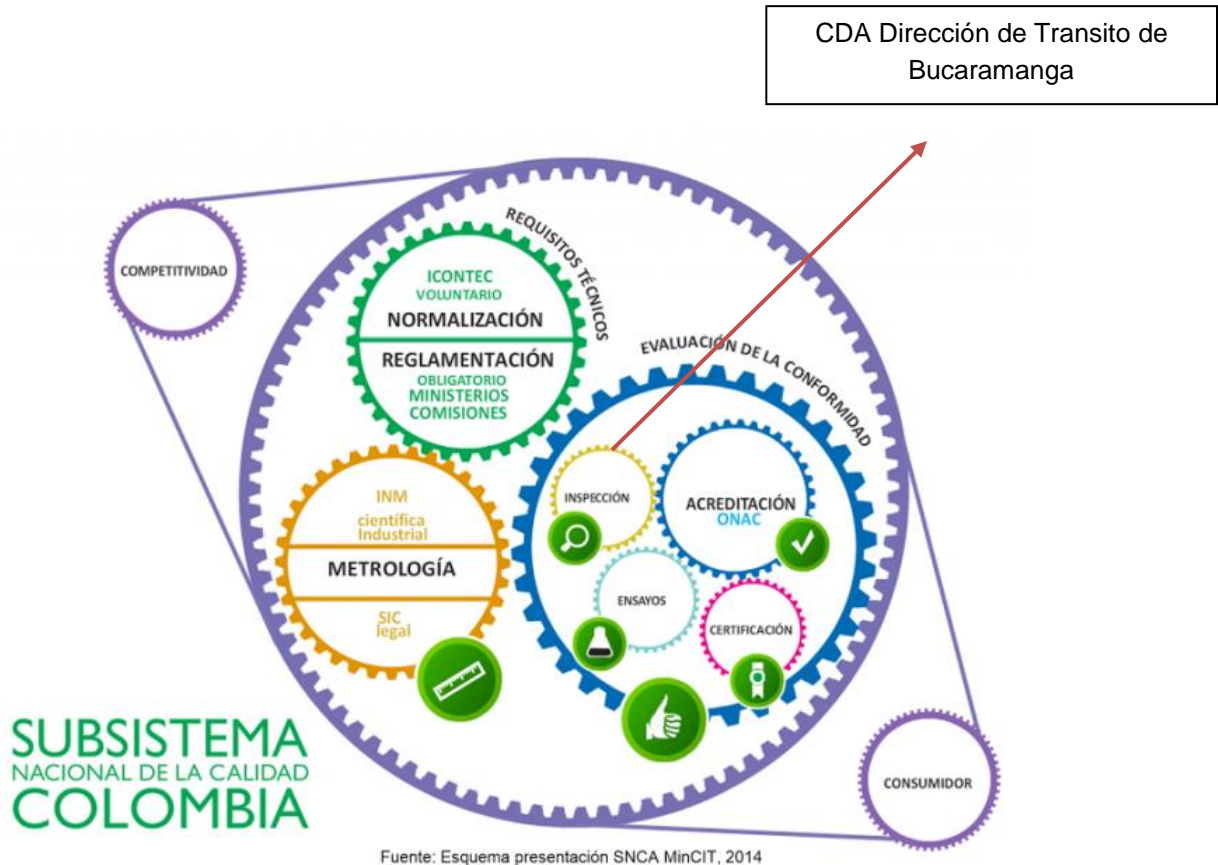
CDA Dirección de Transito de Bucaramanga

COMPETITIVIDAD

REQUISITOS TÉCNICOS

ICONTEC
VOLUNTARIO
NORMALIZACIÓN
REGLAMENTACIÓN
OBLIGATORIO
MINISTERIOS
COMISIONES

EVALUACIÓN DE LA CONFORMIDAD

INM
científica
Industrial
METROLOGÍA
SIC
legal

INSPECCIÓN

ACREDITACIÓN
ONAC

ENSAYOS

CERTIFICACIÓN

SUBSISTEMA
NACIONAL DE LA CALIDAD
COLOMBIA

CONSUMIDOR

Fuente: Esquema presentación SNCA MinCIT, 2014